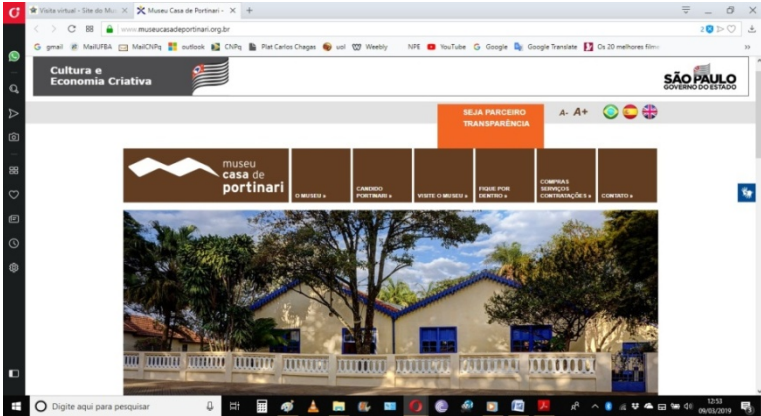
Visita virtual - Site do Mu ×
Museu Casa de Portinari - ×
+

www.museucasadeportinari.org.br

G gmail MailUFBA MailCNPq outlook CNPq Plat Carlos Chagas uol Weebly NPE YouTube G Google Google Translate Os 20 melhores film

Cultura e Economia Criativa

SÃO PAULO GOVERNO DO ESTADO

SEJA PARCEIRO
TRANSPARÊNCIA

A- A+

museu casa de portinari

O MUSEU »

CANDIDO PORTINARI »

VISITE O MUSEU »

FIQUE POR DENTRO »

COMPRAS SERVIÇOS CONTRATAÇÕES »

CONTATO »

Digite aqui para pesquisar

12:53
09/03/2019